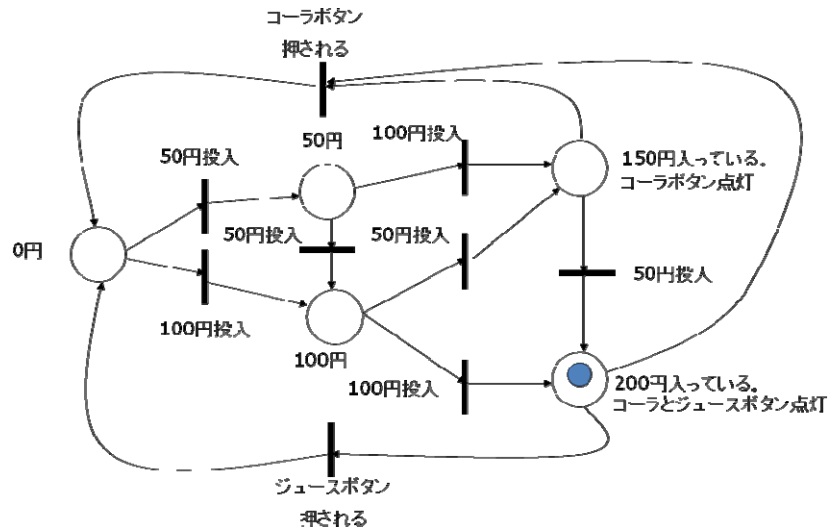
コーラボタン
押される

50円投入

50円

100円投入

150円入っている。
コーラボタン点灯

0円

50円投入

50円投入

50円投入

100円投入

100円

100円投入

200円入っている。
コーラとジュースボタン点灯

ジュースボタン
押される